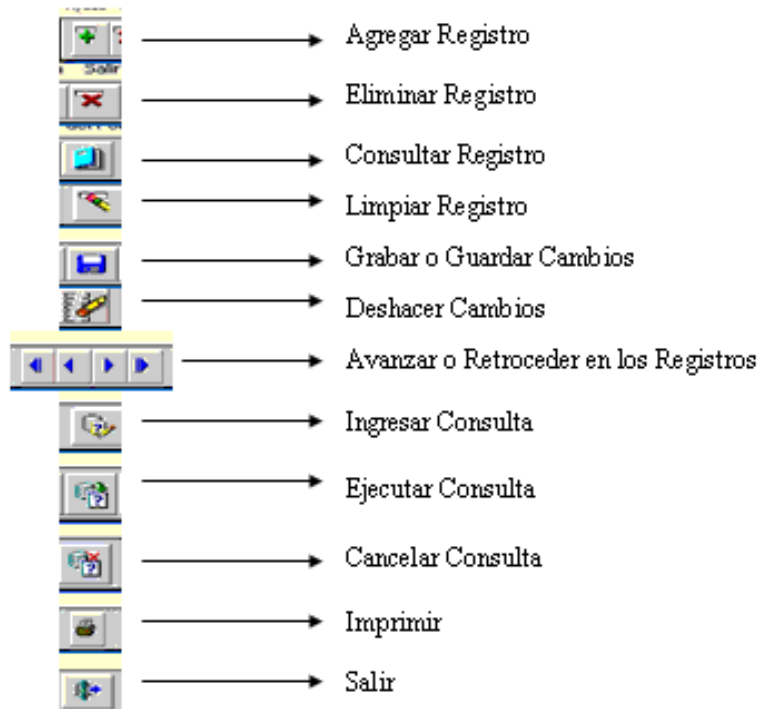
Agregar Registro

Eliminar Registro

Consultar Registro

Limpiar Registro

Grabar o Guardar Cambios

Deshacer Cambios

Avanzar o Retroceder en los Registros

Ingresar Consulta

Ejecutar Consulta

Cancelar Consulta

Imprimir

Salir